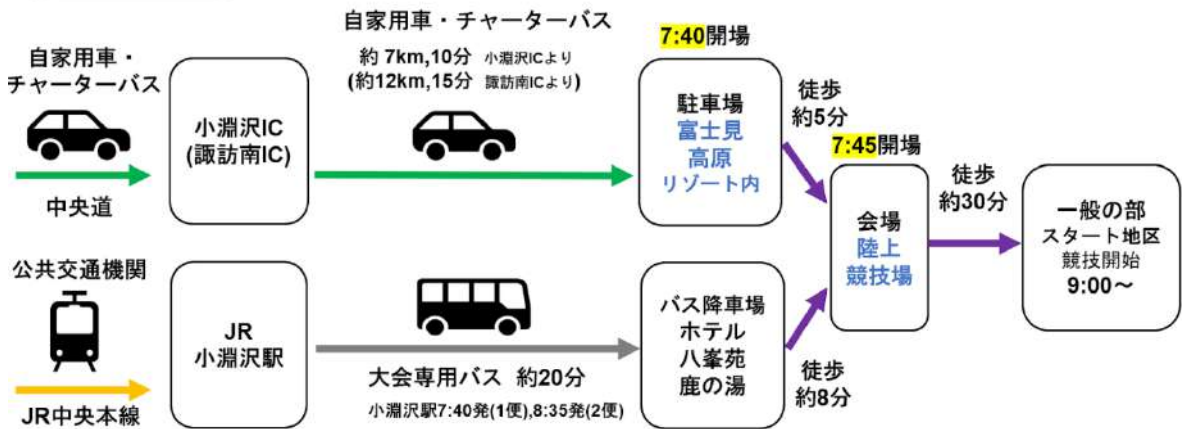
自家用車・
チャーターバス

中央道

小淵沢IC
(諏訪南IC)

自家用車・チャーターバス
約 7km,10分 小淵沢ICより
(約12km,15分 諏訪南ICより)

7:40開場

駐車場
富士見
高原
リゾート内

徒歩
約5分

7:45開場

会場
陸上
競技場

徒歩
約30分

一般の部
スタート地区
競技開始
9:00～

公共交通機関

JR中央本線

JR
小淵沢駅

大会専用バス 約20分
小淵沢駅7:40発(1便),8:35発(2便)

バス降車場
ホテル
八峯苑
鹿の湯

徒歩
約8分